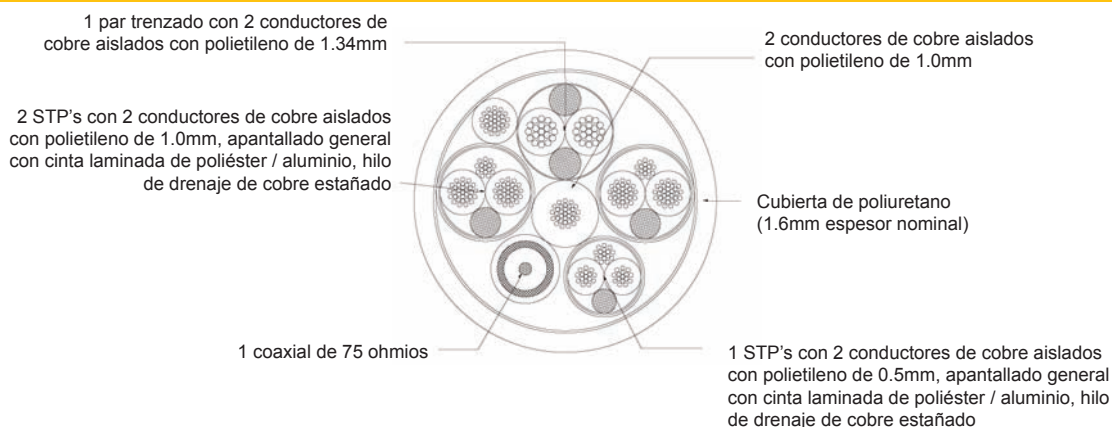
1 par trenzado con 2 conductores de cobre aislados con polietileno de 1.34mm

2 conductores de cobre aislados con polietileno de 1.0mm

2 STP's con 2 conductores de cobre aislados con polietileno de 1.0mm, apantallado general con cinta laminada de poliéster / aluminio, hilo de drenaje de cobre estañado

Cubierta de poliuretano (1.6mm espesor nominal)

1 coaxial de 75 ohmios

1 STP's con 2 conductores de cobre aislados con polietileno de 0.5mm, apantallado general con cinta laminada de poliéster / aluminio, hilo de drenaje de cobre estañado